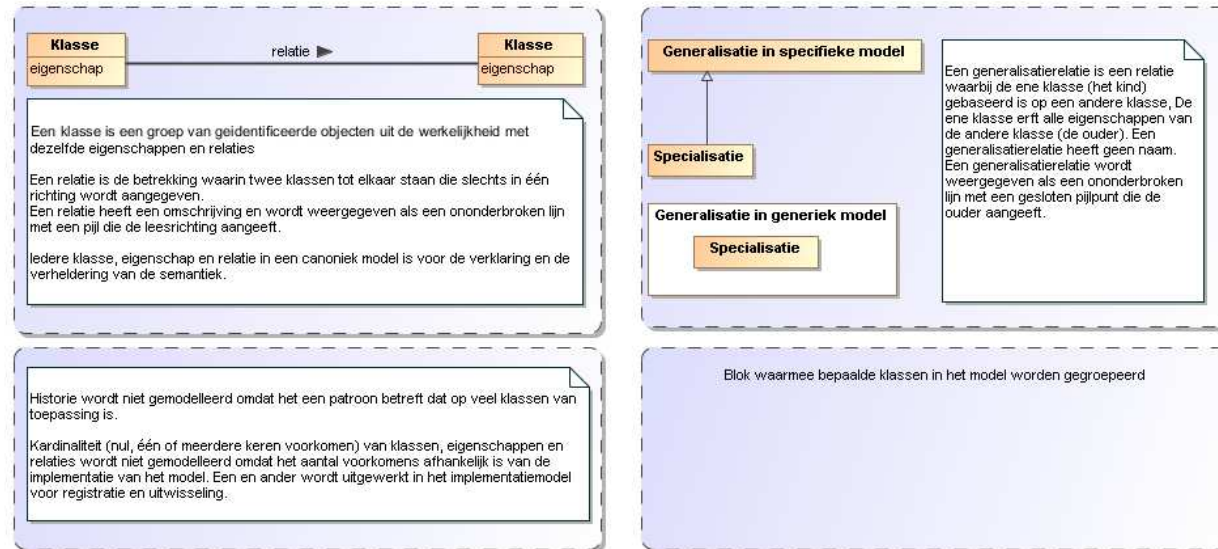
Klasse
eigenschap

relatie

Klasse
eigenschap

Een klasse is een groep van geidentificeerde objecten uit de werkelijkheid met dezelfde eigenschappen en relaties

Een relatie is de betrekking waarin twee klassen tot elkaar staan die slechts in één richting wordt aangegeven.
Een relatie heeft een omschrijving en wordt weergegeven als een ononderbroken lijn met een pijl die de leesrichting aangeeft.

Iedere klasse, eigenschap en relatie in een canoniek model is voor de verklaring en de verheldering van de semantiek.

Generalisatie in specifieke model

Specialisatie

Generalisatie in generiek model

Specialisatie

Een generalisatierelatie is een relatie waarbij de ene klasse (het kind) gebaseerd is op een andere klasse, De ene klasse erft alle eigenschappen van de andere klasse (de ouder). Een generalisatierelatie heeft geen naam. Een generalisatierelatie wordt weergegeven als een ononderbroken lijn met een gesloten pijlpunt die de ouder aangeeft.

Historie wordt niet gemodelleerd omdat het een patroon betreft dat op veel klassen van toepassing is.

Kardinaliteit (nul, één of meerdere keren voorkomen) van klassen, eigenschappen en relaties wordt niet gemodelleerd omdat het aantal voorkomens afhankelijk is van de implementatie van het model. Een en ander wordt uitgewerkt in het implementatiemodel voor registratie en uitwisseling.

Blok waarmee bepaalde klassen in het model worden gegroepeerd